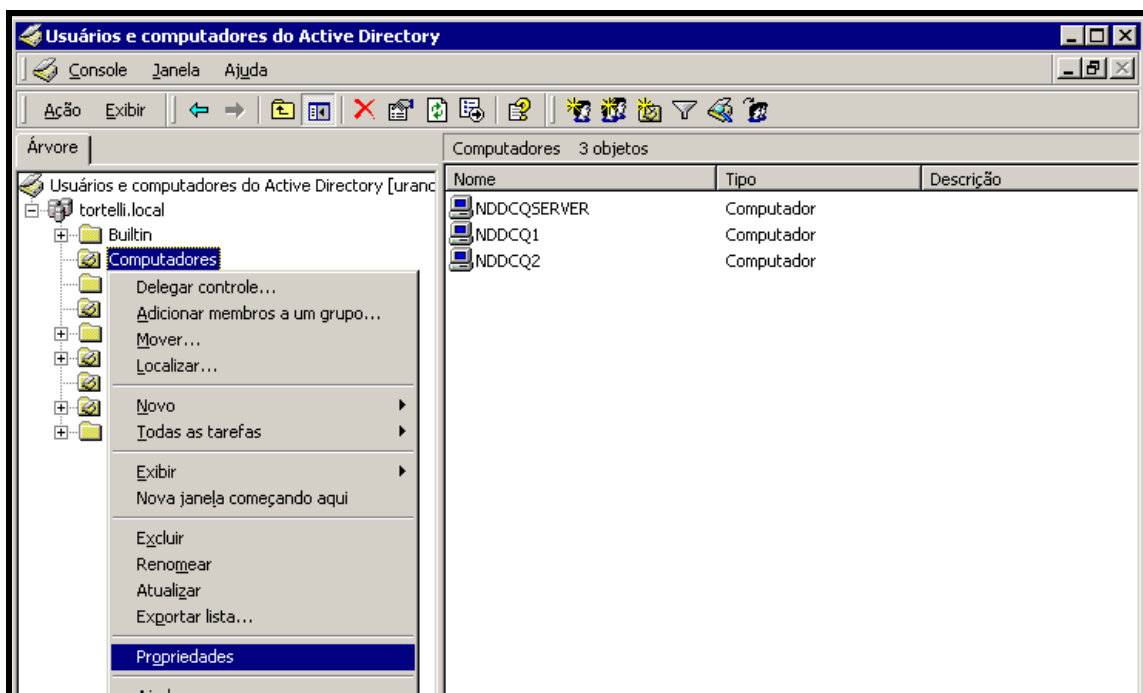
Usuários e computadores do Active Directory

Console Janela Ajuda

Ação Exibir

Árvore

Usuários e computadores do Active Directory [uranc

tortelli.local

Builtin

Computadores

Delegar controle...
Adicionar membros a um grupo...
Mover...
Localizar...

Novo
Todas as tarefas

Exibir
Nova janela começando aqui

Excluir
Renomear
Atualizar
Exportar lista...

Propriedades

Computadores 3 objetos

| Nome | Tipo | Descrição |
|---|---|---|
| NDDCQSERVER | Computador | |
| NDDCQ1 | Computador | |
| NDDCQ2 | Computador | |